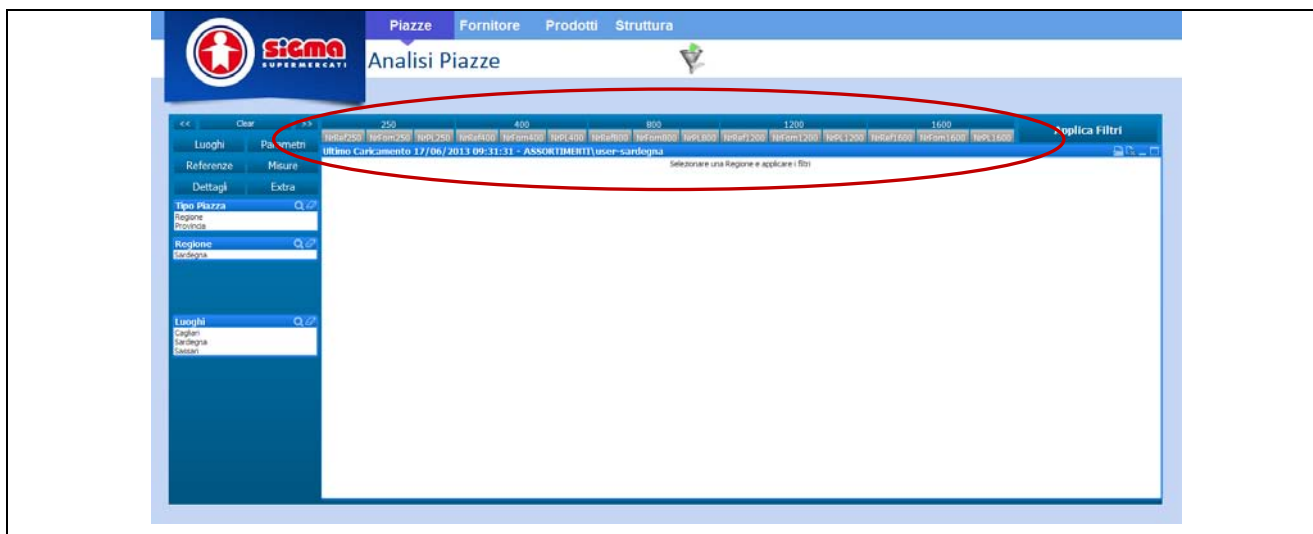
Piazze Fornitore Prodotti Struttura

SIGMA SUPERMERCATI

Analisi Piazze

<< Clear >>

Luoghi Parametri

Referenze Misure

Dettagli Extra

Tipo Piazza
Regione
Provincia

Regione
Sardegna

Luoghi
Cagliari
Sardegna
Sassari

| 250 | | | 400 | | | 800 | | | 1200 | | | 1600 | | |
|---|---|---|---|---|---|---|---|---|---|---|---|---|---|---|
| NrRef250 | NrFom250 | NrPL250 | NrRef400 | NrFom400 | NrPL400 | NrRef800 | NrFom800 | NrPL800 | NrRef1200 | NrFom1200 | NrPL1200 | NrRef1600 | NrFom1600 | NrPL1600 |

Applica Filtri

Ultimo Caricamento 17/06/2013 09:31:31 - ASSORTIMENTI\user-sardegna

Selezionare una Regione e applicare i filtri